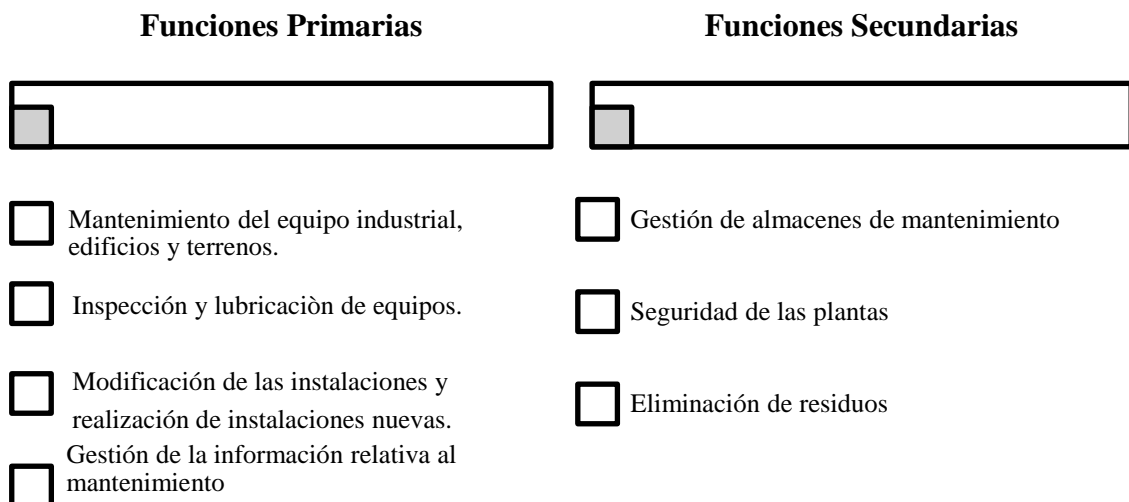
Funciones Primarias

Mantenimiento del equipo industrial, edificios y terrenos.

Inspección y lubricaciòn de equipos.

Modificación de las instalaciones y realización de instalaciones nuevas.

Gestión de la información relativa al mantenimiento

Funciones Secundarias

Gestión de almacenes de mantenimiento

Seguridad de las plantas

Eliminación de residuos